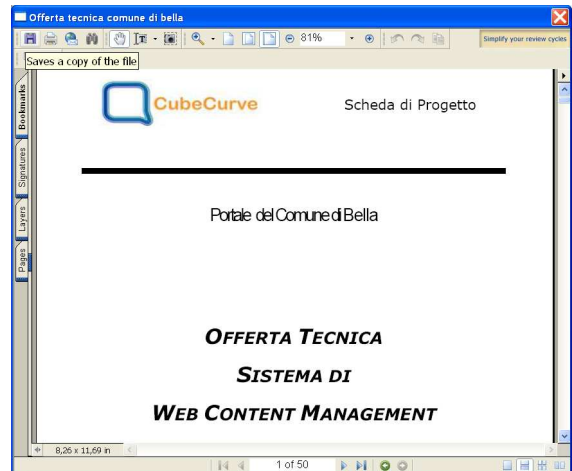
Offerta tecnica comune di bella

81%

Simplify your review cycles

Saves a copy of the file

Bookmarks

Signatures

Layers

Pages

CubeCurve

Scheda di Progetto

Portale del Comune di Bella

OFFERTA TECNICA

SISTEMA DI

WEB CONTENT MANAGEMENT

8,26 x 11,69 in

1 of 50